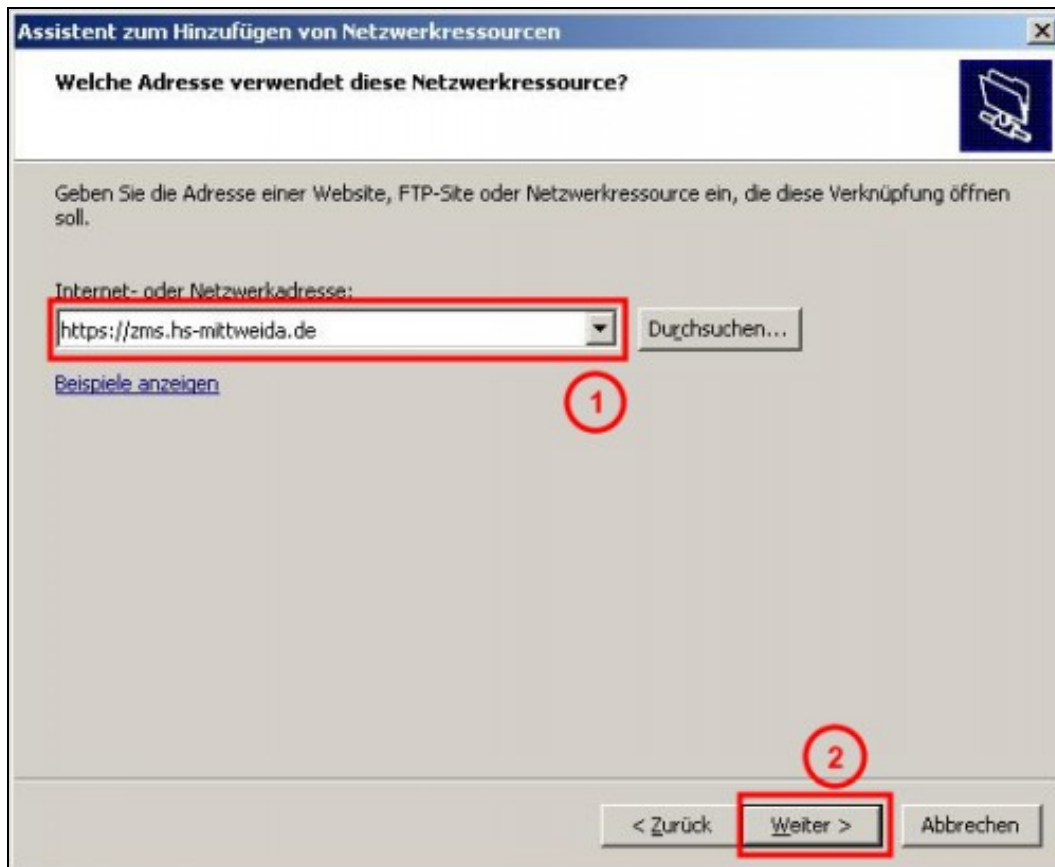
Assistent zum Hinzufügen von Netzwerkressourcen

Welche Adresse verwendet diese Netzwerkressource?

Geben Sie die Adresse einer Website, FTP-Site oder Netzwerkressource ein, die diese Verknüpfung öffnen soll.

Internet- oder Netzwerkadresse:

https://zms.hs-mittweida.de

Durchsuchen...

Beispiele anzeigen

1

2

< Zurück

Weiter >

Abbrechen